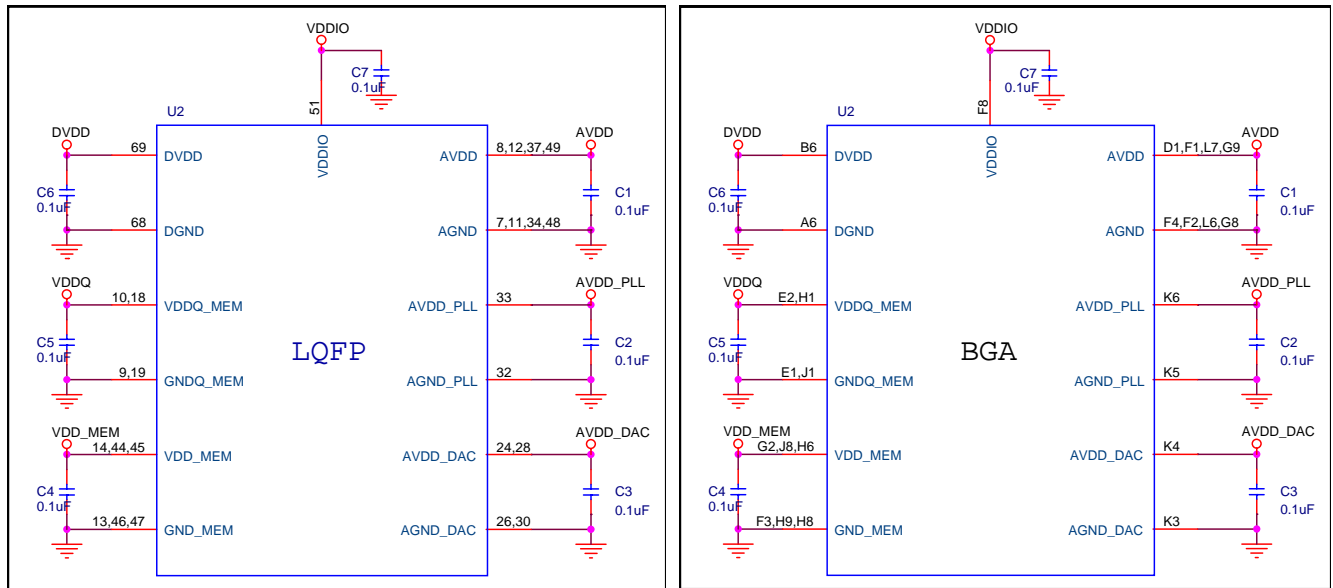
VDDIO
C7
0.1uF
51
U2
VDDIO
DVDD
69
DVDD
AVDD
8,12,37,49
AVDD
C6
0.1uF
C1
0.1uF
68
DGND
AGND
7,11,34,48
VDDQ
10,18
VDDQ_MEM
AVDD_PLL
33
AVDD_PLL
C5
0.1uF
LQFP
C2
0.1uF
9,19
GNDQ_MEM
AGND_PLL
32
VDD_MEM
14,44,45
VDD_MEM
AVDD_DAC
24,28
AVDD_DAC
C4
0.1uF
C3
0.1uF
13,46,47
GND_MEM
AGND_DAC
26,30

VDDIO
C7
0.1uF
F8
U2
VDDIO
DVDD
B6
DVDD
AVDD
D1,F1,L7,G9
AVDD
C6
0.1uF
C1
0.1uF
A6
DGND
AGND
F4,F2,L6,G8
VDDQ
E2,H1
VDDQ_MEM
AVDD_PLL
K6
AVDD_PLL
C5
0.1uF
BGA
C2
0.1uF
E1,J1
GNDQ_MEM
AGND_PLL
K5
VDD_MEM
G2,J8,H6
VDD_MEM
AVDD_DAC
K4
AVDD_DAC
C4
0.1uF
C3
0.1uF
F3,H9,H8
GND_MEM
AGND_DAC
K3